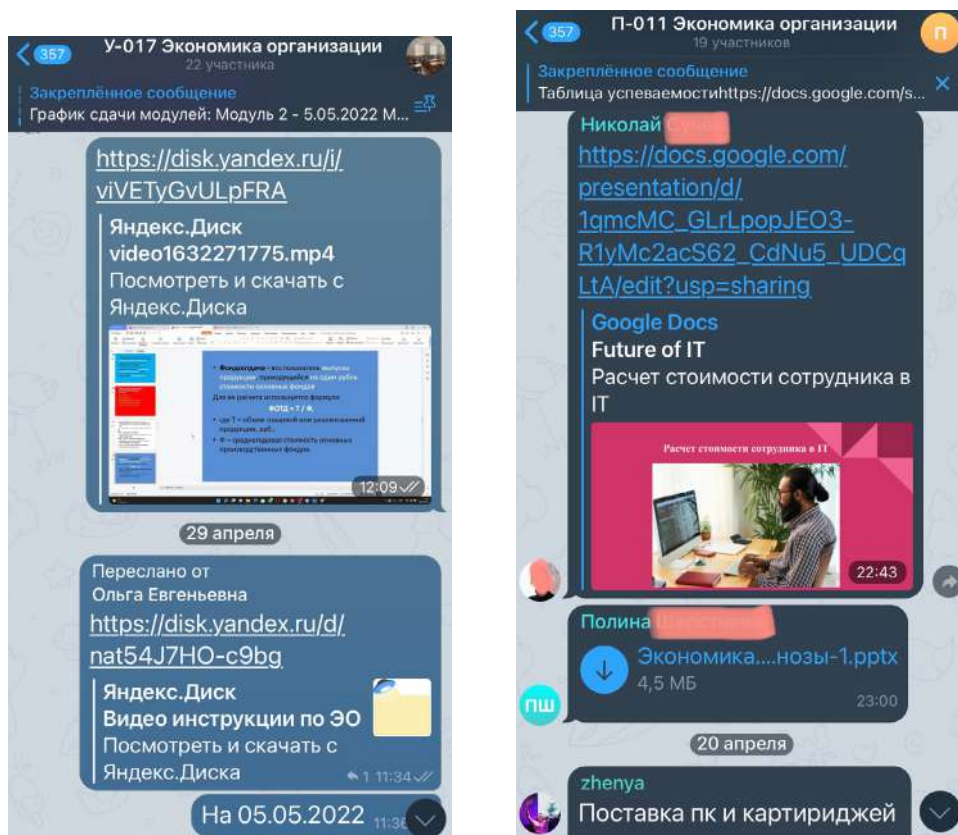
357
У-017 Экономика организации
22 участника
Закреплённое сообщение
График сдачи модулей: Модуль 2 - 5.05.2022 М...

https://disk.yandex.ru/i/viVETyGvULpFRA
Яндекс.Диск
video1632271775.mp4
Посмотреть и скачать с Яндекс.Диска

Фондоотдача – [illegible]
ФОТД = Т / Ф,
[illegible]
12:09

29 апреля

Переслано от
Ольга Евгеньевна
https://disk.yandex.ru/d/nat54J7HO-c9bg
Яндекс.Диск
Видео инструкции по ЭО
Посмотреть и скачать с Яндекс.Диска
1 11:34

На 05.05.2022 11:36

357
П-011 Экономика организации
19 участников
П
Закреплённое сообщение
Таблица успеваемостиhttps://docs.google.com/s...

Николай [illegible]
https://docs.google.com/presentation/d/1qmcMC_GLrLpopJEO3-R1yMc2acS62_CdNu5_UDCqLtA/edit?usp=sharing
Google Docs
Future of IT
Расчет стоимости сотрудника в IT
Расчет стоимости сотрудника в IT
22:43

Полина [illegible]
Экономика....нозы-1.pptx
4,5 МБ
23:00
ПШ

20 апреля

zhenya
Поставка пк и картириджей